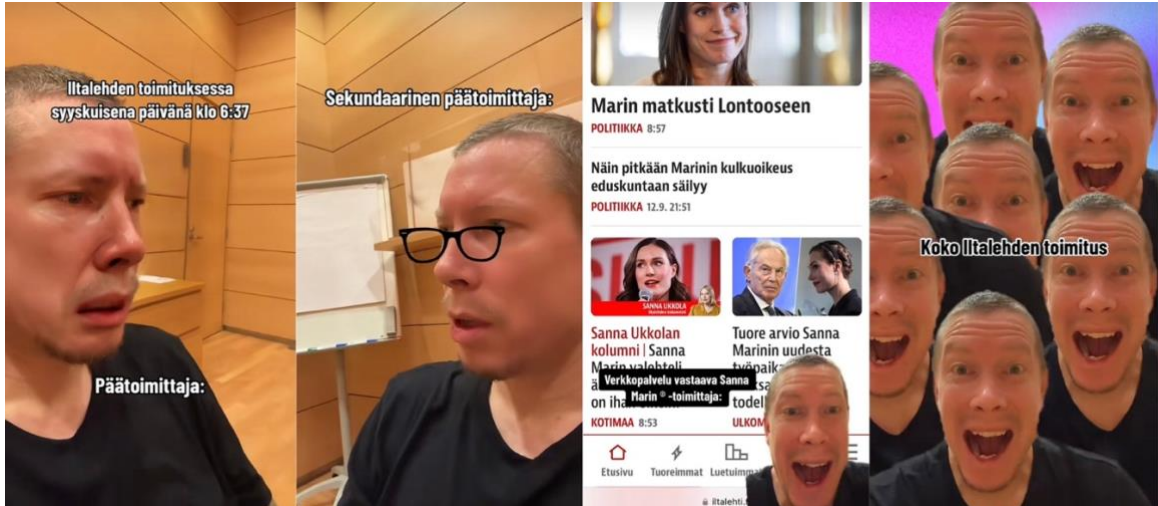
Iltalehden toimituksessa syyskuisena päivänä klo 6:37

Päätoimittaja:

Sekundaarinen päätoimittaja:

Marin matkusti Lontooseen

POLITIIKKA 8:57

Näin pitkään Marinin kulkuoikeus eduskuntaan säilyy

POLITIIKKA 12.9. 21:51

SANNA UKKOLA

Sanna Ukkolan kolumni | Sanna Marin valehteli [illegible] on ihan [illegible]

KOTIMAA 8:53

Tuore arvio Sanna Marinin uudesta työpaik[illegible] todell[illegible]

ULKOM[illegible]

Verkkopalvelu vastaava Sanna Marin ® -toimittaja:

Etusivu Tuoreimmat Luetuimmat

iltalehti.fi

Koko Iltalehden toimitus